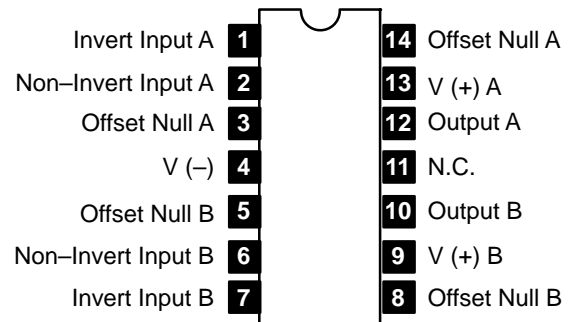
Invert Input A 1
Non–Invert Input A 2
Offset Null A 3
V (–) 4
Offset Null B 5
Non–Invert Input B 6
Invert Input B 7

14 Offset Null A
13 V (+) A
12 Output A
11 N.C.
10 Output B
9 V (+) B
8 Offset Null B